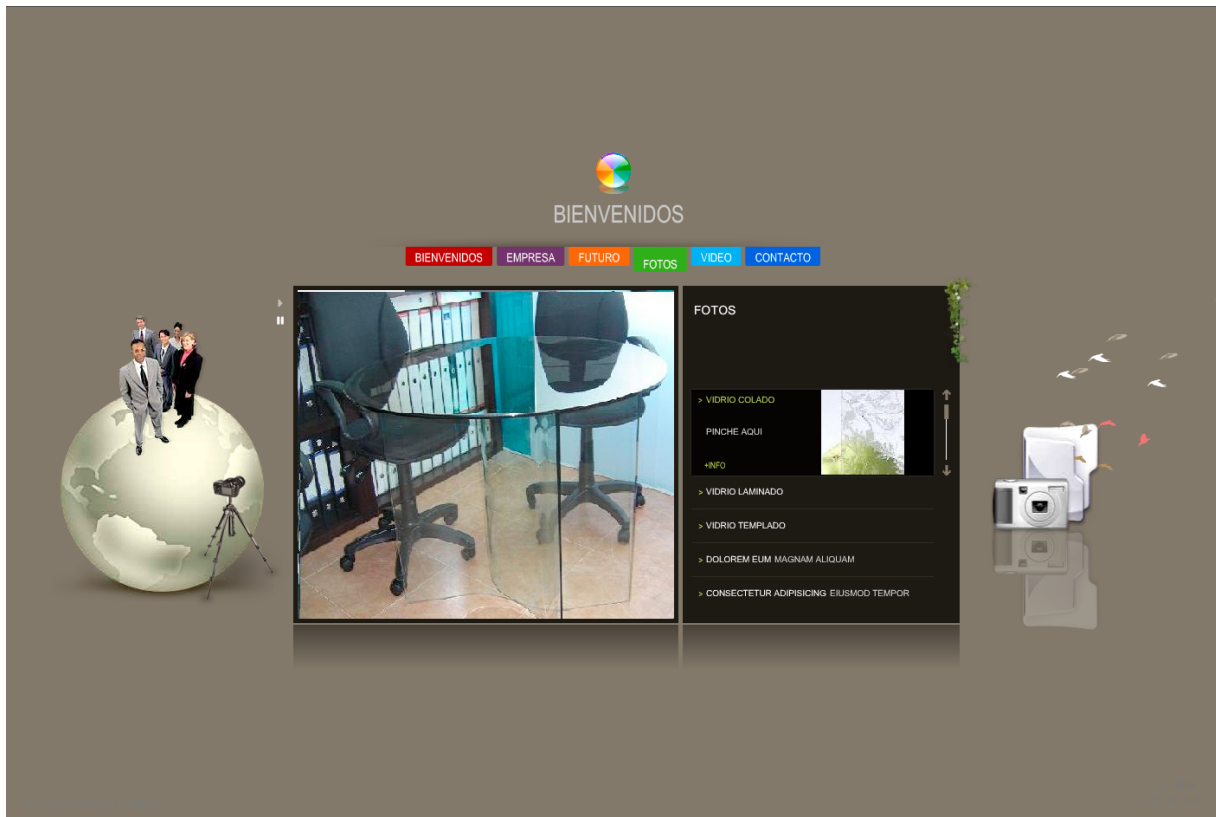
BIENVENIDOS

BIENVENIDOS EMPRESA FUTURO FOTOS VIDEO CONTACTO

FOTOS

> VIDRIO COLADO

PINCHE AQUI

+INFO

> VIDRIO LAMINADO

> VIDRIO TEMPLADO

> DOLOREM EUM MAGNAM ALIQUAM

> CONSECTETUR ADIPISICING EIUSMOD TEMPOR